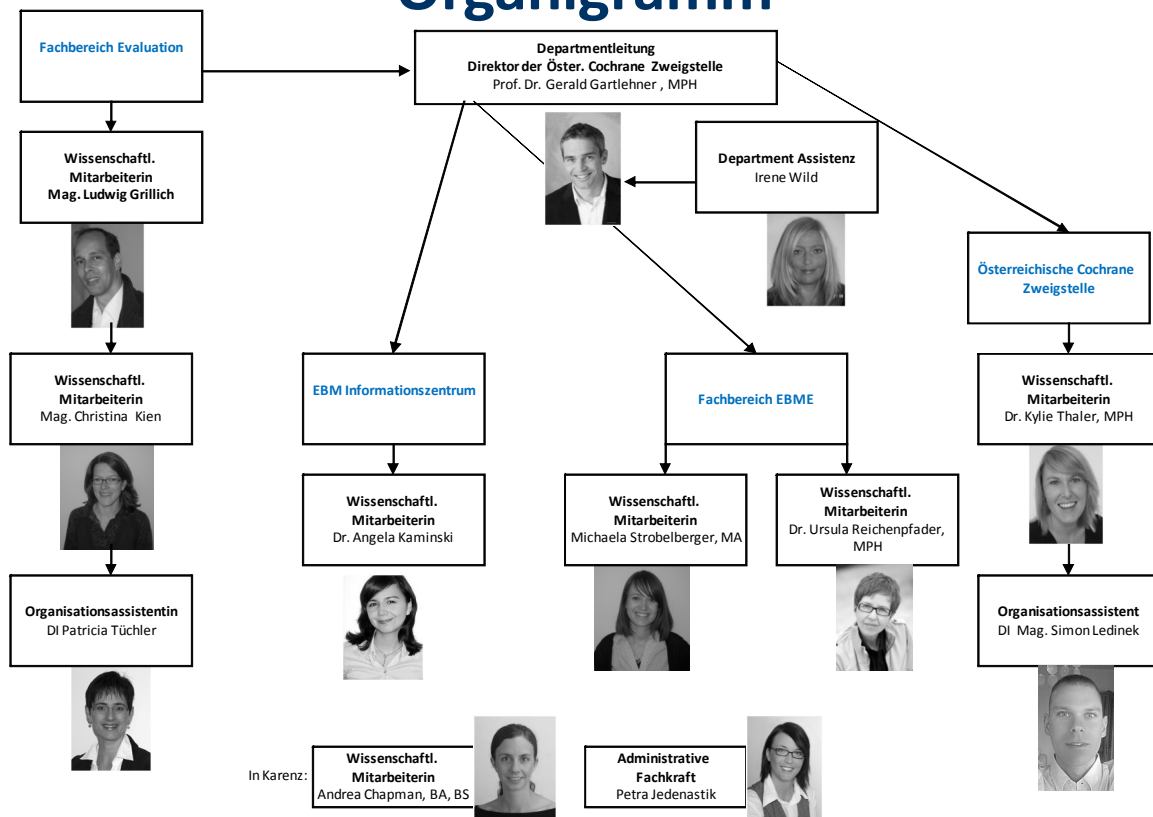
Organigramm

Fachbereich Evaluation

Departmentleitung
Direktor der Öster. Cochrane Zweigstelle
Prof. Dr. Gerald Gartlehner , MPH

Department Assistenz
Irene Wild

Österreichische Cochrane Zweigstelle

Wissenschaftl. Mitarbeiterin
Mag. Ludwig Grillich

Wissenschaftl. Mitarbeiterin
Mag. Christina Kien

Organisationsassistentin
DI Patricia Tüchler

EBM Informationszentrum

Wissenschaftl. Mitarbeiterin
Dr. Angela Kaminski

Fachbereich EBME

Wissenschaftl. Mitarbeiterin
Michaela Strobelberger, MA

Wissenschaftl. Mitarbeiterin
Dr. Ursula Reichenpfader, MPH

Wissenschaftl. Mitarbeiterin
Dr. Kylie Thaler, MPH

Organisationsassistent
DI Mag. Simon Ledinek

In Karenz:
Wissenschaftl. Mitarbeiterin
Andrea Chapman, BA, BS

Administrative Fachkraft
Petra Jedenastik